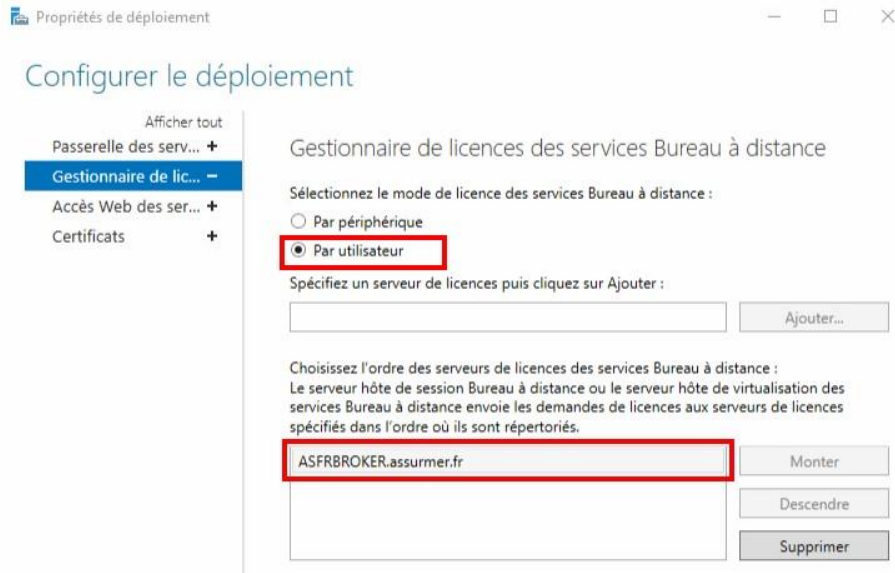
Propriétés de déploiement

Configurer le déploiement

Afficher tout
Passerelle des serv... +
Gestionnaire de lic... −
Accès Web des ser... +
Certificats +

Gestionnaire de licences des services Bureau à distance

Sélectionnez le mode de licence des services Bureau à distance :
Par périphérique
Par utilisateur

Spécifiez un serveur de licences puis cliquez sur Ajouter :

Ajouter...

Choisissez l'ordre des serveurs de licences des services Bureau à distance :
Le serveur hôte de session Bureau à distance ou le serveur hôte de virtualisation des services Bureau à distance envoie les demandes de licences aux serveurs de licences spécifiés dans l'ordre où ils sont répertoriés.

ASFRBROKER.assurmer.fr

Monter
Descendre
Supprimer